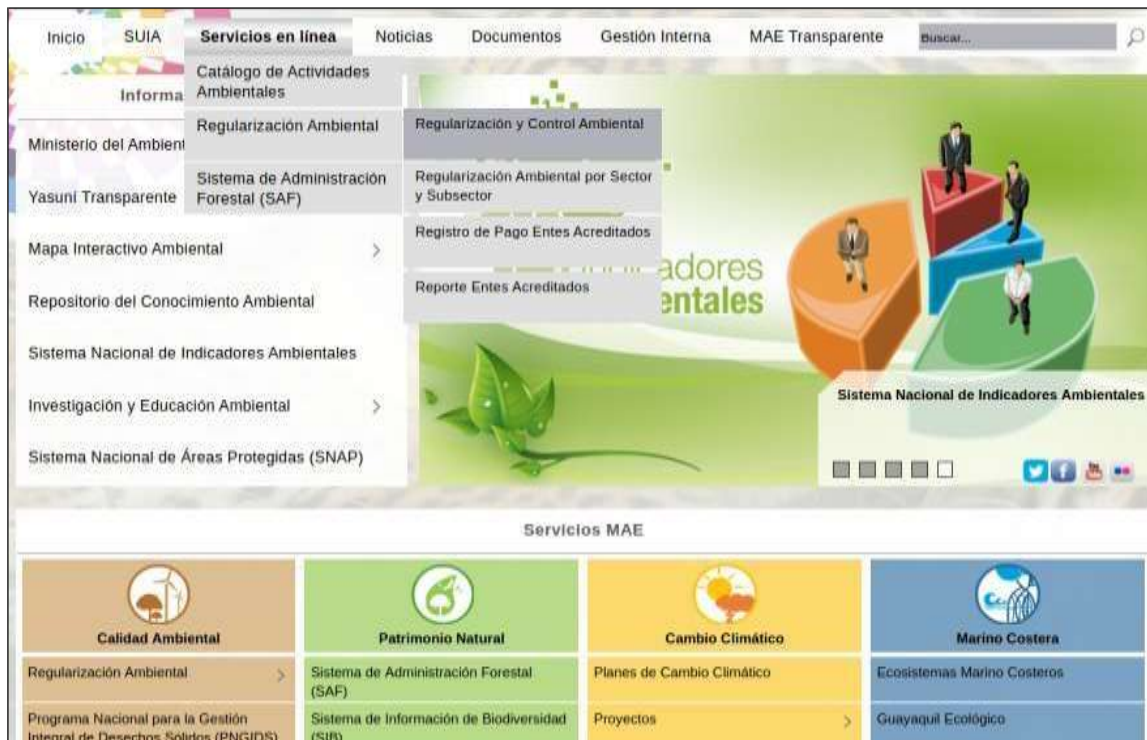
Inicio SUIA Servicios en línea Noticias Documentos Gestión Interna MAE Transparente Buscar...

Informa

Ministerio del Ambient

Yasuní Transparente

Mapa Interactivo Ambiental

Repositorio del Conocimiento Ambiental

Sistema Nacional de Indicadores Ambientales

Investigación y Educación Ambiental

Sistema Nacional de Áreas Protegidas (SNAP)

Catálogo de Actividades Ambientales

Regularización Ambiental

Sistema de Administración Forestal (SAF)

Regularización y Control Ambiental

Regularización Ambiental por Sector y Subsector

Registro de Pago Entes Acreditados

Reporte Entes Acreditados

adores
entales

Sistema Nacional de Indicadores Ambientales

Servicios MAE

| Calidad Ambiental | Patrimonio Natural | Cambio Climático | Marino Costera |
|---|---|---|---|
| Regularización Ambiental | Sistema de Administración Forestal (SAF) | Planes de Cambio Climático | Ecosistemas Marino Costeros |
| Programa Nacional para la Gestión Integral de Desechos Sólidos (PNGIDS) | Sistema de Información de Biodiversidad (SIB) | Proyectos | Guayaquil Ecológico |